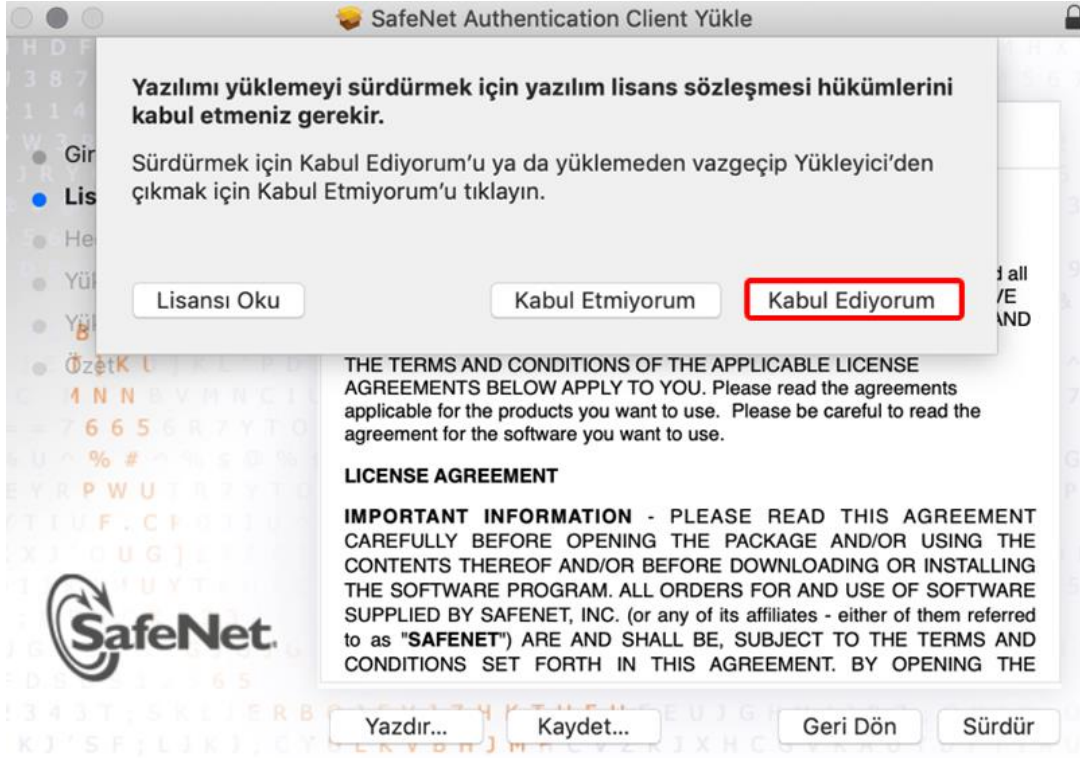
SafeNet Authentication Client Yükle

Yazılımı yüklemeyi sürdürmek için yazılım lisans sözleşmesi hükümlerini kabul etmeniz gerekir.

Sürdürmek için Kabul Ediyorum'u ya da yüklemeden vazgeçip Yükleyici'den çıkmak için Kabul Etmiyorum'u tıklayın.

Lisansı Oku

Kabul Etmiyorum

Kabul Ediyorum

Gir

Lis

He

Yük

Yü

Özet

d all
/E
AND

THE TERMS AND CONDITIONS OF THE APPLICABLE LICENSE AGREEMENTS BELOW APPLY TO YOU. Please read the agreements applicable for the products you want to use. Please be careful to read the agreement for the software you want to use.

LICENSE AGREEMENT

IMPORTANT INFORMATION - PLEASE READ THIS AGREEMENT CAREFULLY BEFORE OPENING THE PACKAGE AND/OR USING THE CONTENTS THEREOF AND/OR BEFORE DOWNLOADING OR INSTALLING THE SOFTWARE PROGRAM. ALL ORDERS FOR AND USE OF SOFTWARE SUPPLIED BY SAFENET, INC. (or any of its affiliates - either of them referred to as "SAFENET") ARE AND SHALL BE, SUBJECT TO THE TERMS AND CONDITIONS SET FORTH IN THIS AGREEMENT. BY OPENING THE

SafeNet

Yazdır...

Kaydet...

Geri Dön

Sürdür